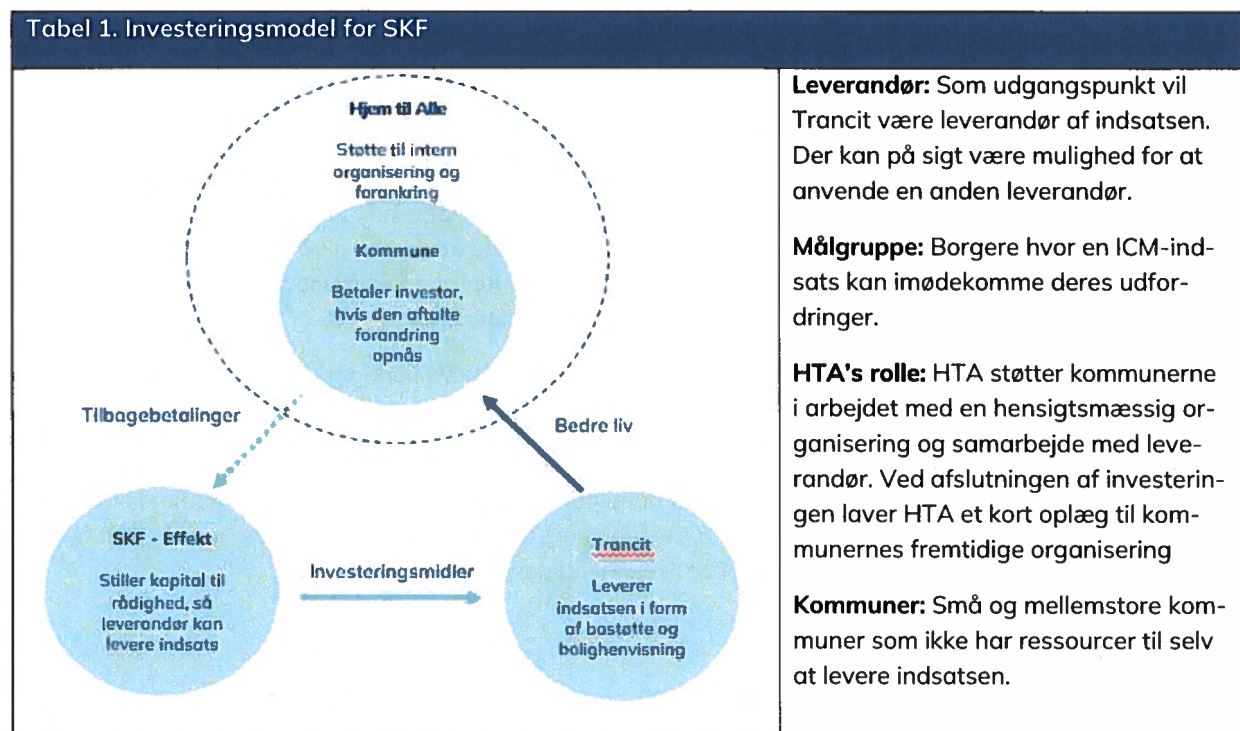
Tabel 1. Investeringsmodel for SKF

Hjem til Alle

Støtte til intern organisering og forankring

Kommune

Betaler investor, hvis den aftalte forandring opnås

Tilbagebetalinger

Bedre liv

SKF - Effekt

Stiller kapital til rådighed, så leverandør kan levere indsats

Investeringsmidler

Trancit

Leverer indsatsen i form af bostøtte og bolighenvisning

**Leverandør:** Som udgangspunkt vil Trancit være leverandør af indsatsen. Der kan på sigt være mulighed for at anvende en anden leverandør.

**Målgruppe:** Borgere hvor en ICM-indsats kan imødekomme deres udfordringer.

**HTA's rolle:** HTA støtter kommunerne i arbejdet med en hensigtsmæssig organisering og samarbejde med leverandør. Ved afslutningen af investeringen laver HTA et kort oplæg til kommunernes fremtidige organisering

**Kommuner:** Små og mellemstore kommuner som ikke har ressourcer til selv at levere indsatsen.